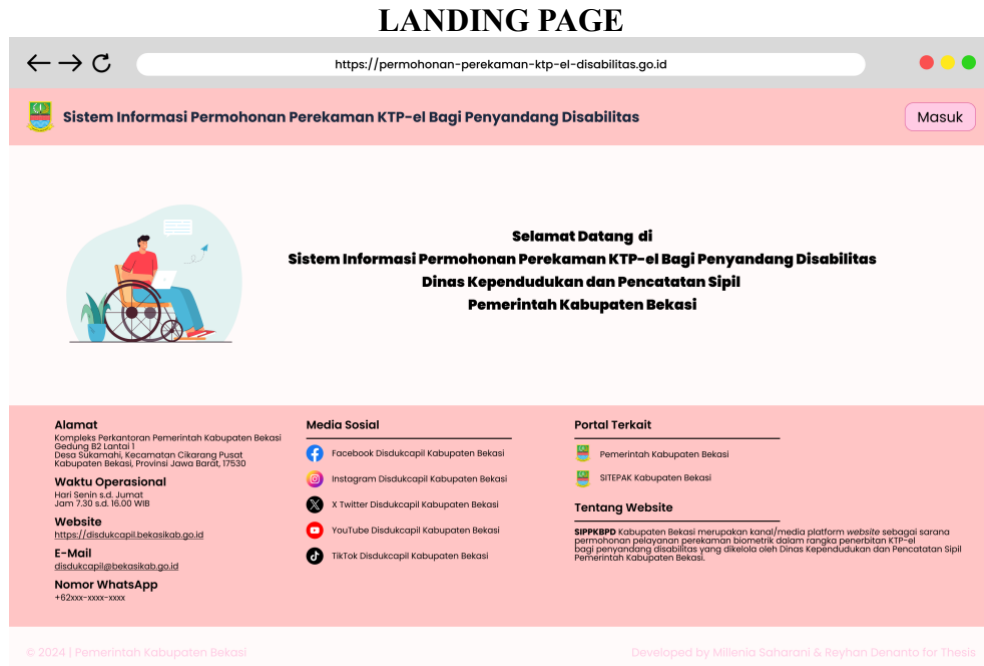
LANDING PAGE

https://permohonan-perekaman-ktp-el-disabilitas.go.id

Sistem Informasi Permohonan Perekaman KTP-el Bagi Penyandang Disabilitas

Masuk

Selamat Datang di
Sistem Informasi Permohonan Perekaman KTP-el Bagi Penyandang Disabilitas
Dinas Kependudukan dan Pencatatan Sipil
Pemerintah Kabupaten Bekasi

Alamat
Kompleks Perkantoran Pemerintah Kabupaten Bekasi Gedung B2 Lantai 1
Desa Sukamahi, Kecamatan Cikarang Pusat
Kabupaten Bekasi, Provinsi Jawa Barat, 17530

Waktu Operasional
Hari Senin s.d. Jumat
Jam 7.30 s.d. 16.00 WIB

Website
https://disdukcapil.bekasikab.go.id

E-Mail
disdukcapil@bekasikab.go.id

Nomor WhatsApp
+62xxx-xxxx-xxxx

Media Sosial
Facebook Disdukcapil Kabupaten Bekasi
Instagram Disdukcapil Kabupaten Bekasi
X Twitter Disdukcapil Kabupaten Bekasi
YouTube Disdukcapil Kabupaten Bekasi
TikTok Disdukcapil Kabupaten Bekasi

Portal Terkait
Pemerintah Kabupaten Bekasi
SITEPAK Kabupaten Bekasi

Tentang Website
SIPPKBPD Kabupaten Bekasi merupakan kanal/media platform website sebagai sarana permohonan pelayanan perekaman biometrik dalam rangka penerbitan KTP-el bagi penyandang disabilitas yang dikelola oleh Dinas Kependudukan dan Pencatatan Sipil Pemerintah Kabupaten Bekasi.

© 2024 | Pemerintah Kabupaten Bekasi

Developed by Millenia Saharani & Reyhan Denanto for Thesis